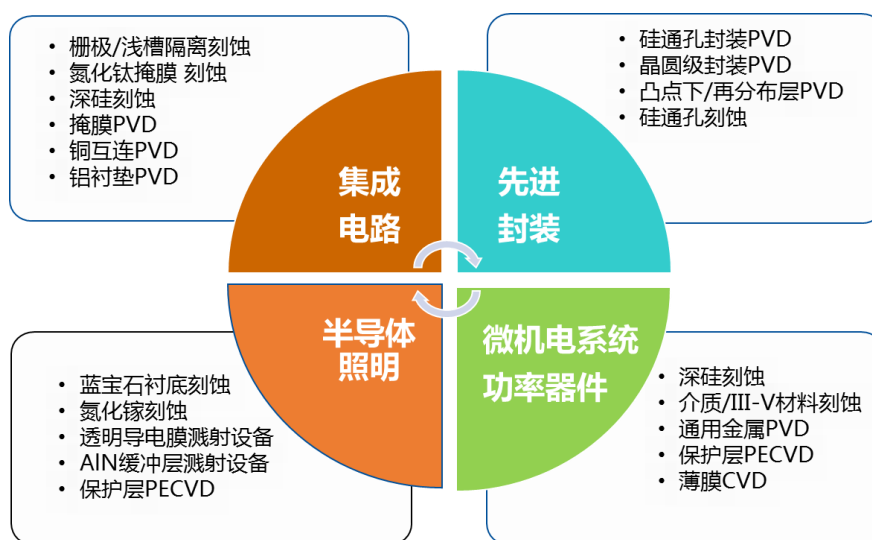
- 栅极/浅槽隔离刻蚀
- 氮化钛掩膜 刻蚀
- 深硅刻蚀
- 掩膜PVD
- 铜互连PVD
- 铝衬垫PVD

- 硅通孔封装PVD
- 晶圆级封装PVD
- 凸点下/再分布层PVD
- 硅通孔刻蚀

集成电路

先进封装

半导体照明

微机电系统功率器件

- 蓝宝石衬底刻蚀
- 氮化镓刻蚀
- 透明导电膜溅射设备
- AIN缓冲层溅射设备
- 保护层PECVD

- 深硅刻蚀
- 介质/III-V材料刻蚀
- 通用金属PVD
- 保护层PECVD
- 薄膜CVD